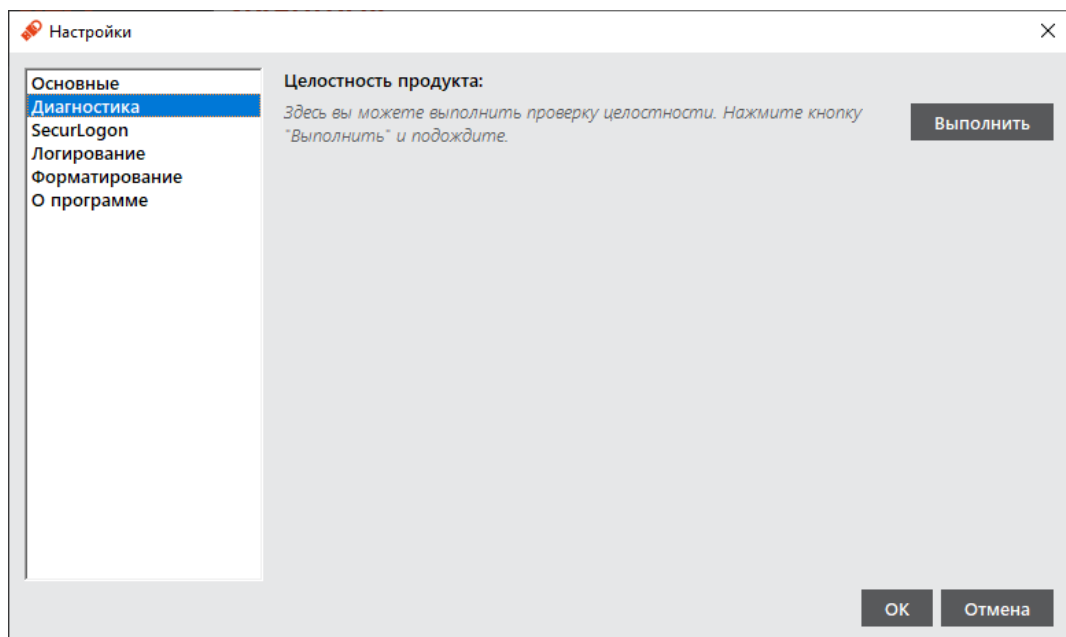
Настройки

×

Основные
Диагностика
SecurLogon
Логирование
Форматирование
О программе

Целостность продукта:

Здесь вы можете выполнить проверку целостности. Нажмите кнопку "Выполнить" и подождите.

Выполнить

OK

Отмена